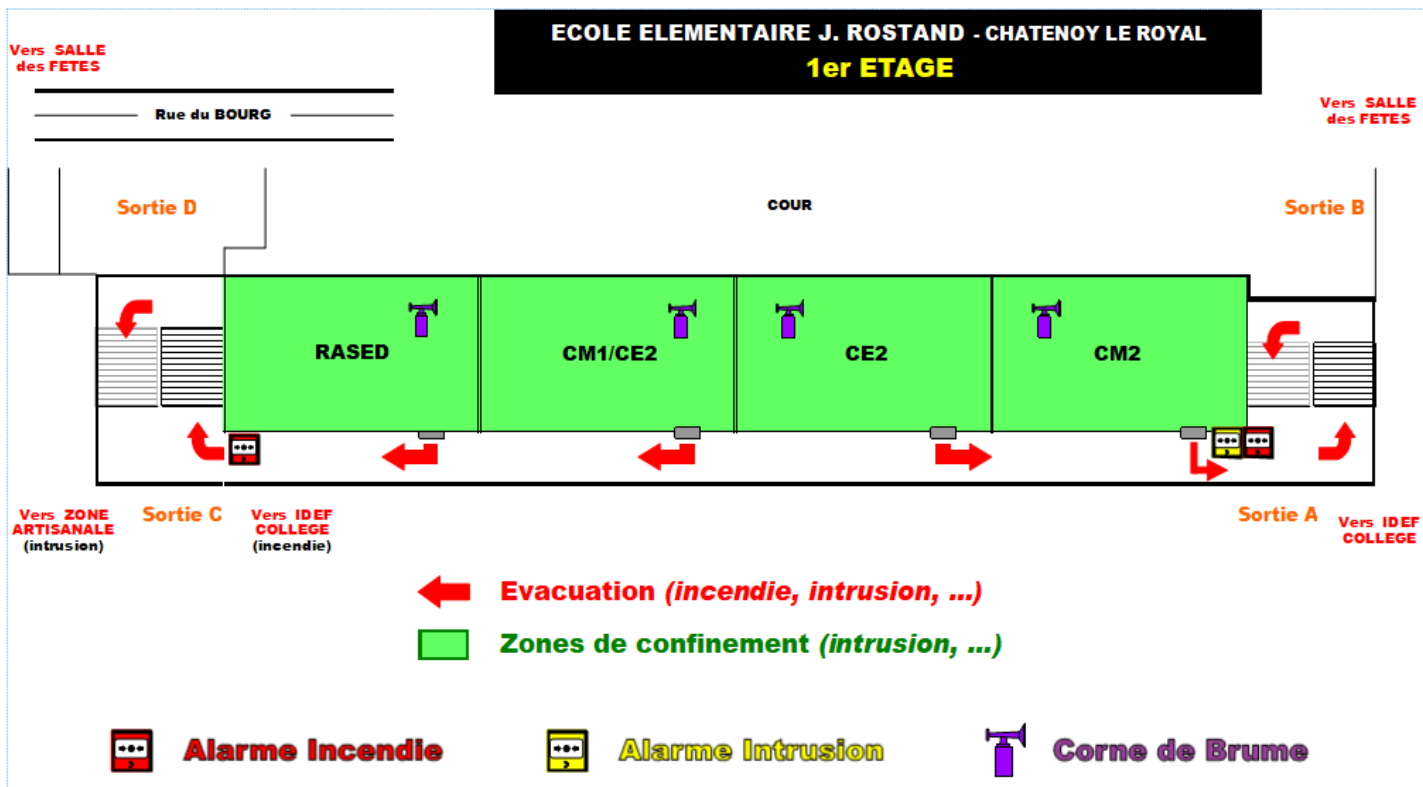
ECOLE ELEMENTAIRE J. ROSTAND - CHATENOY LE ROYAL
1er ETAGE

Vers SALLE des FETES

Rue du BOURG

Vers SALLE des FETES

Sortie D

COUR

Sortie B

RASED

CM1/CE2

CE2

CM2

Vers ZONE ARTISANALE (intrusion)

Sortie C

Vers IDEF COLLEGE (incendie)

Sortie A

Vers IDEF COLLEGE

Evacuation (incendie, intrusion, ...)

Zones de confinement (intrusion, ...)

Alarme Incendie

Alarme Intrusion

Corne de Brume